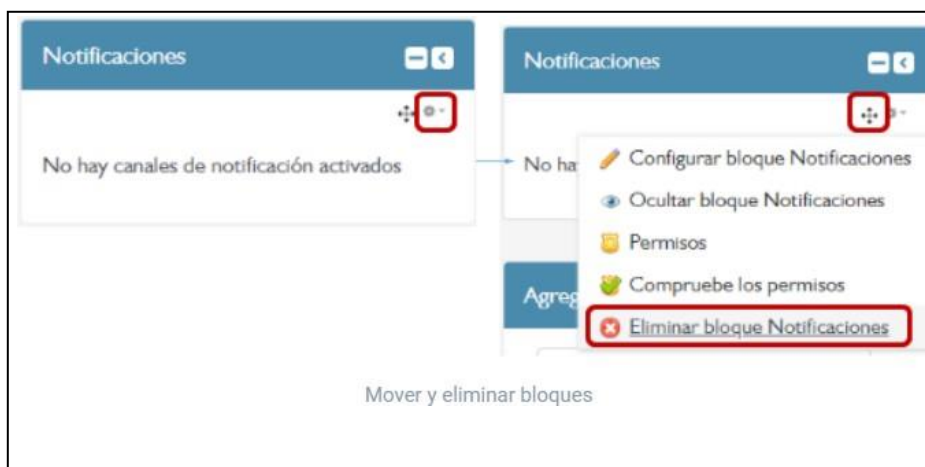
Notificaciones

No hay canales de notificación activados

Notificaciones

No ha

Configurar bloque Notificaciones

Ocultar bloque Notificaciones

Permisos

Compruebe los permisos

Agreg

Eliminar bloque Notificaciones

Mover y eliminar bloques